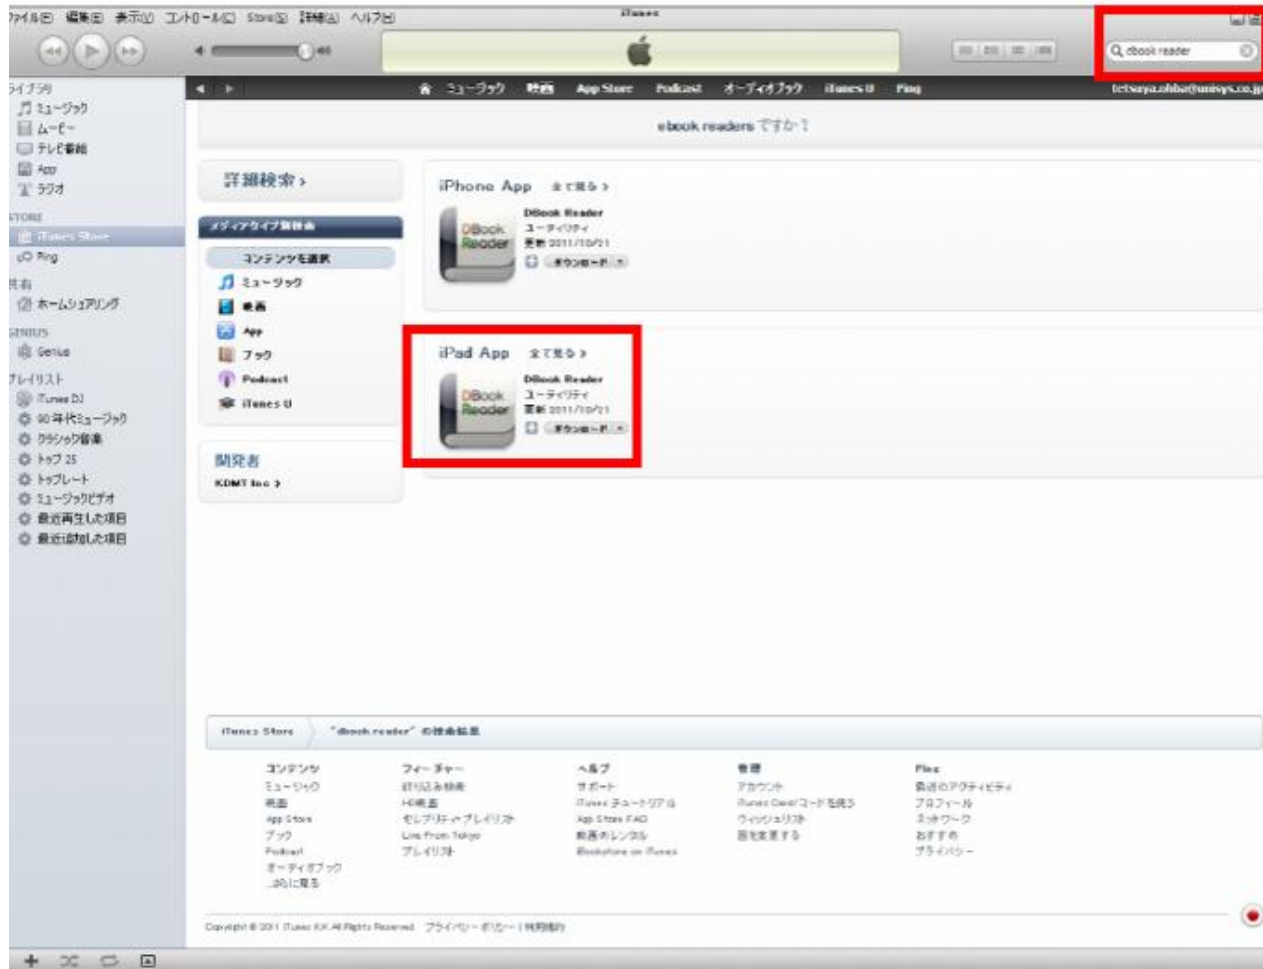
ファイル(F) 編集(E) 表示(V) コントロール(C) Store(S) 詳細(A) ヘルプ(H)

iTunes

dbook reader

ライブラリ
ミュージック
ムービー
テレビ番組
App
ラジオ
STORE
iTunes Store
Ping
共有
ホームシェアリング
GENIUS
Genius
プレイリスト
iTunes DJ
90年代ミュージック
クラシック音楽
トップ25
トップレート
ミュージックビデオ
最近再生した項目
最近追加した項目

ミュージック 映画 App Store Podcast オーディオブック iTunes U Ping

tetsuya.ohba@unisys.co.jp

ebook readers ですか？

詳細検索 ›

メディアタイプ別検索

コンテンツを選択
ミュージック
映画
App
ブック
Podcast
iTunes U

開発者
KDMT Inc ›

iPhone App 全て見る ›
DBook Reader
ユーティリティ
更新 2011/10/21
ダウンロード

iPad App 全て見る ›
DBook Reader
ユーティリティ
更新 2011/10/21
ダウンロード

iTunes Store "dbook reader" の検索結果

コンテンツ
ミュージック
映画
App Store
ブック
Podcast
オーディオブック
...的に見る

フィーチャー
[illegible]
HD映画
セレブリティ・プレイリスト
Live From Tokyo
プレイリスト

ヘルプ
サポート
iTunes チュートリアル
App Store FAQ
映画のレンタル
Bookstore on iTunes

管理
アカウント
iTunes Card/コードを使う
ウィッシュリスト
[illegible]

Ping
最近のアクティビティ
プロフィール
ネットワーク
おすすめ
プライバシー

Copyright © 2011 iTunes K.K. All Rights Reserved. プライバシー・ポリシー | 利用規約